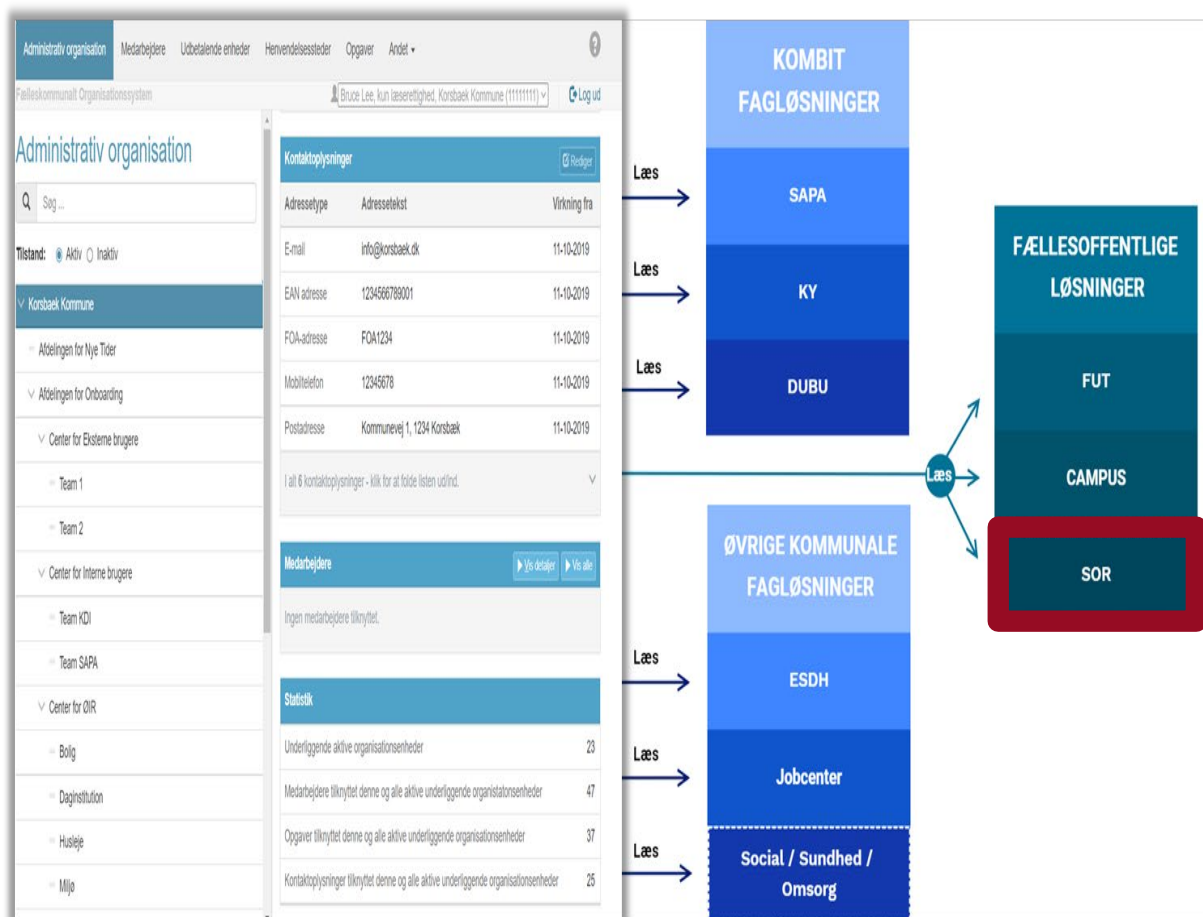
Administrativ organisation Medarbejdere Udbetalende enheder Henvendelsessteder Opgaver Andet ▾

?

Fælleskommunalt Organisationssystem

Bruce Lee, kun læserettighed, Korsbaek Kommune (11111111)

Log ud

Administrativ organisation

Søg ...

Tilstand: Aktiv Inaktiv

Korsbaek Kommune

Afdelingen for Nye Tider

Afdelingen for Onboarding

Center for Eksterne brugere

Team 1

Team 2

Center for Interne brugere

Team KDI

Team SAPA

Center for ØIR

Bolig

Daginstitution

Husleje

Miljø

Kontaktoplysninger

Rediger

| Adressetype | Adressetekst | Virkning fra |
|---|---|---|
| E-mail | info@korsbaek.dk | 11-10-2019 |
| EAN adresse | 1234566789001 | 11-10-2019 |
| FOA-adresse | FOA1234 | 11-10-2019 |
| Mobiltelefon | 12345678 | 11-10-2019 |
| Postadresse | Kommunevej 1, 1234 Korsbæk | 11-10-2019 |

I alt 6 kontaktoplysninger - klik for at folde listen ud/ind.

Medarbejdere

Vis detaljer Vis alle

Ingen medarbejdere tilknyttet.

Statistik

| | |
|---|---|
| Underliggende aktive organisationsenheder | 23 |
| Medarbejdere tilknyttet denne og alle aktive underliggende organisatonsenheder | 47 |
| Opgaver tilknyttet denne og alle aktive underliggende organisationsenheder | 37 |
| Kontaktoplysninger tilknyttet denne og alle aktive underliggende organisationsenheder | 25 |

Læs

Læs

Læs

KOMBIT FAGLØSNINGER

SAPA

KY

DUBU

Læs

FÆLLESOFFENTLIGE LØSNINGER

FUT

CAMPUS

SOR

ØVRIGE KOMMUNALE FAGLØSNINGER

Læs

ESDH

Læs

Jobcenter

Læs

Social / Sundhed / Omsorg